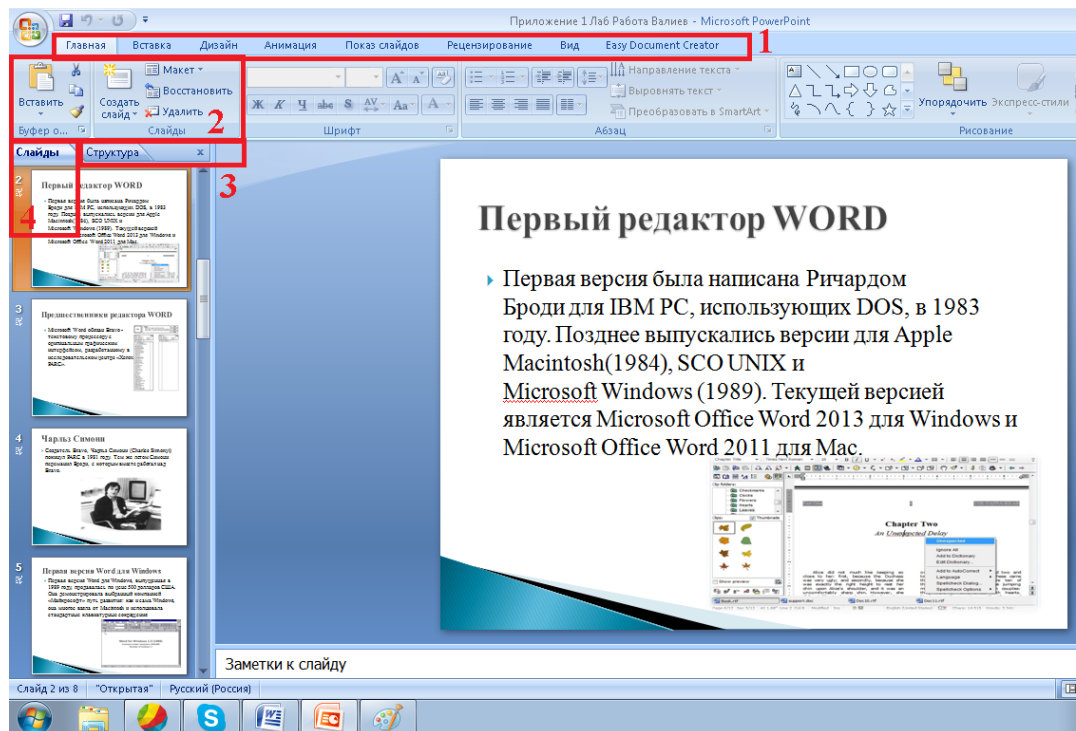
Приложение 1 Лаб Работа Валиев - Microsoft PowerPoint

Главная Вставка Дизайн Анимация Показ слайдов Рецензирование Вид Easy Document Creator 1

Вставить Создать слайд Макет Восстановить Удалить Буфер о... Слайды 2 Шрифт Абзац Направление текста Выровнять текст Преобразовать в SmartArt Упорядочить Экспресс-стили Рисование

Слайды Структура 3

4

2 Первый редактор WORD

3 Предшественники редактора WORD

4 Чарльз Симони

5 Первая версия Word для Windows

Первый редактор WORD

Первая версия была написана Ричардом Броди для IBM PC, использующих DOS, в 1983 году. Позднее выпускались версии для Apple Macintosh(1984), SCO UNIX и Microsoft Windows (1989). Текущей версией является Microsoft Office Word 2013 для Windows и Microsoft Office Word 2011 для Mac.

Chapter Two
An Unexpected Delay

Заметки к слайду

Слайд 2 из 8 "Открытая" Русский (Россия)